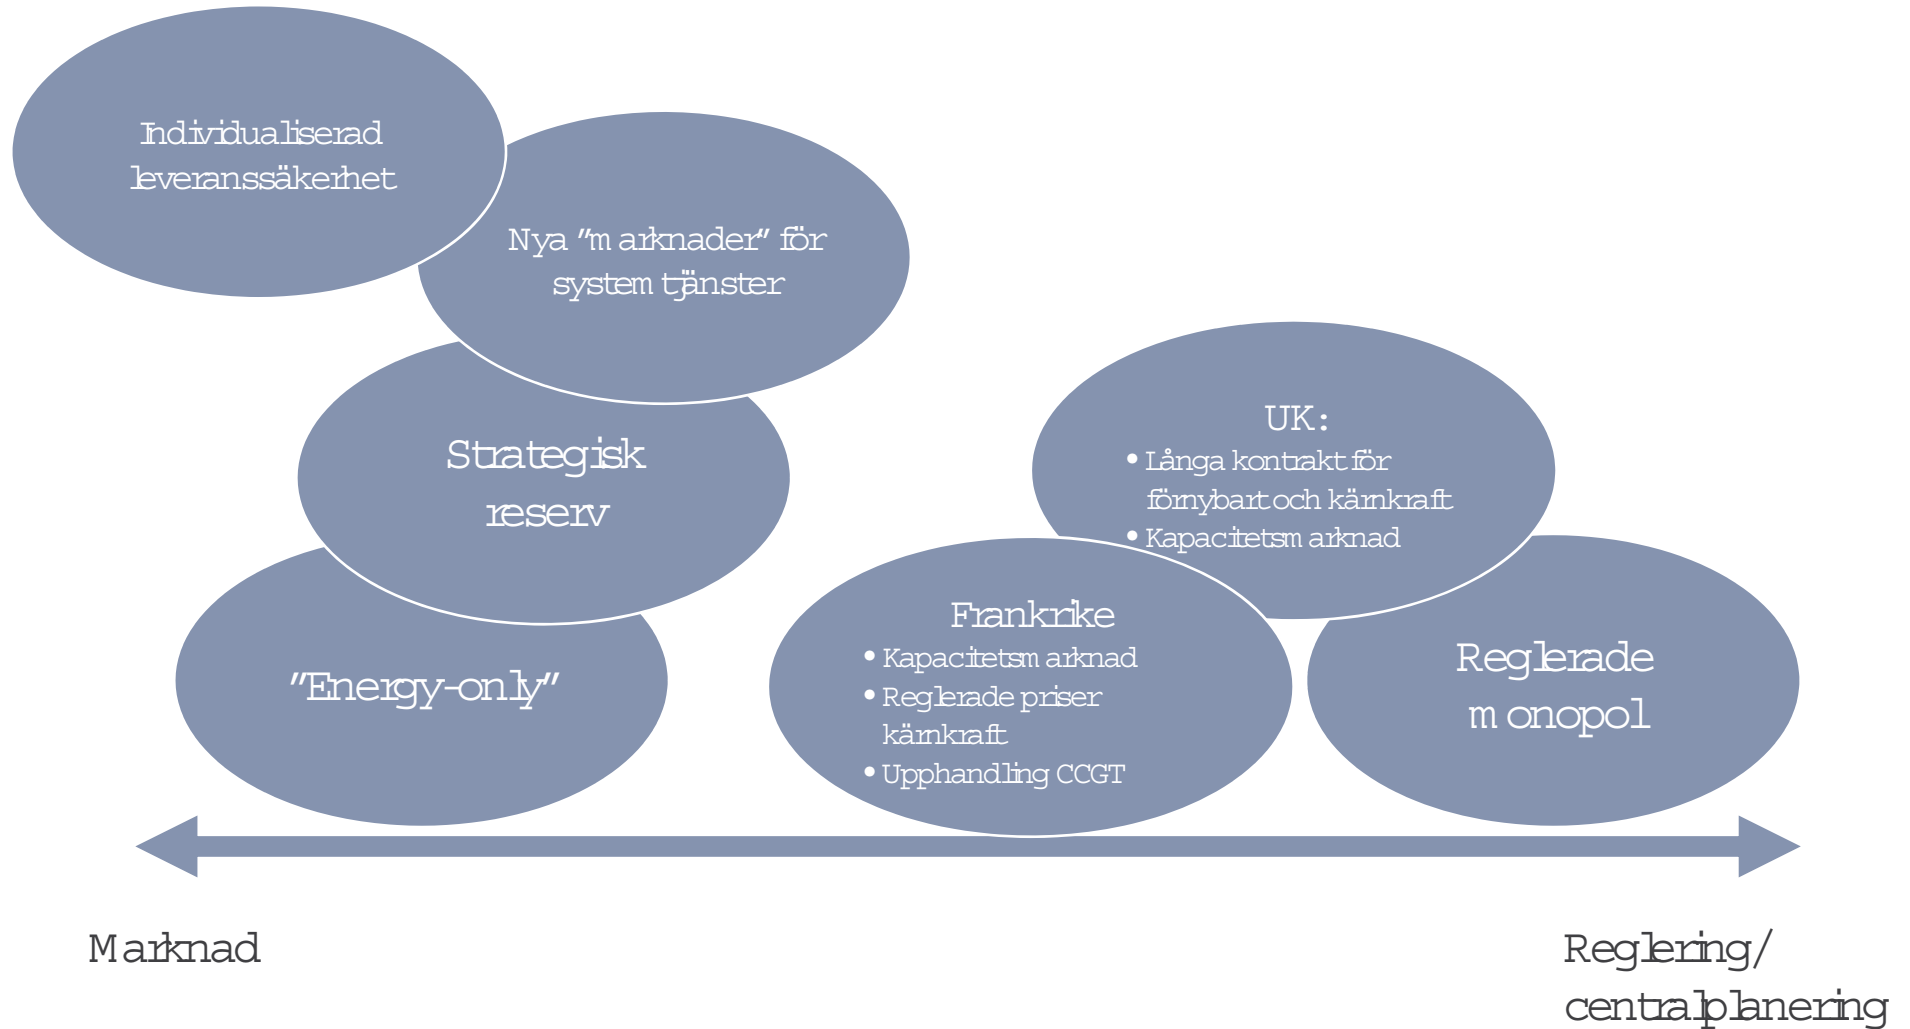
Individualiserad leveranssäkerhet

Nya "marknader" för systemtjänster

Strategisk reserv

UK:
• Långa kontrakt för förnybart och kärnkraft
• Kapacitetsmarknad

"Energy-only"

Frankrike
• Kapacitetsmarknad
• Reglerade priser kärnkraft
• Upphandling CCGT

Reglerade monopol

Marknad

Reglering/ centralplanering